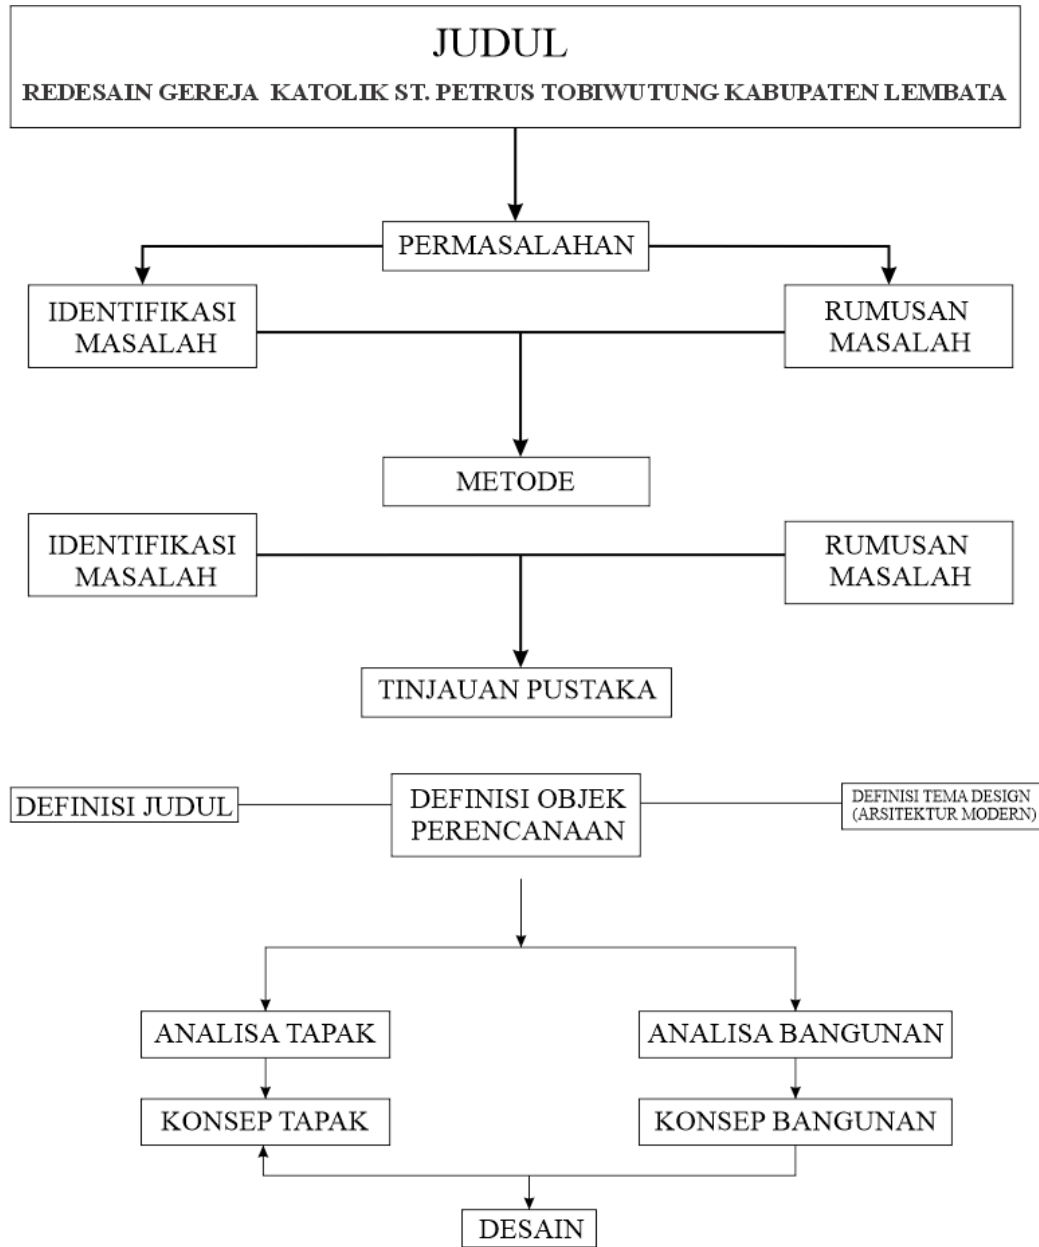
JUDUL

REDESAIN GEREJA KATOLIK ST. PETRUS TOBIWUTUNG KABUPATEN LEMBATA

PERMASALAHAN

IDENTIFIKASI MASALAH

RUMUSAN MASALAH

METODE

IDENTIFIKASI MASALAH

RUMUSAN MASALAH

TINJAUAN PUSTAKA

DEFINISI JUDUL

DEFINISI OBJEK PERENCANAAN

DEFINISI TEMA DESIGN (ARSITEKTUR MODERN)

ANALISA TAPAK

ANALISA BANGUNAN

KONSEP TAPAK

KONSEP BANGUNAN

DESAIN